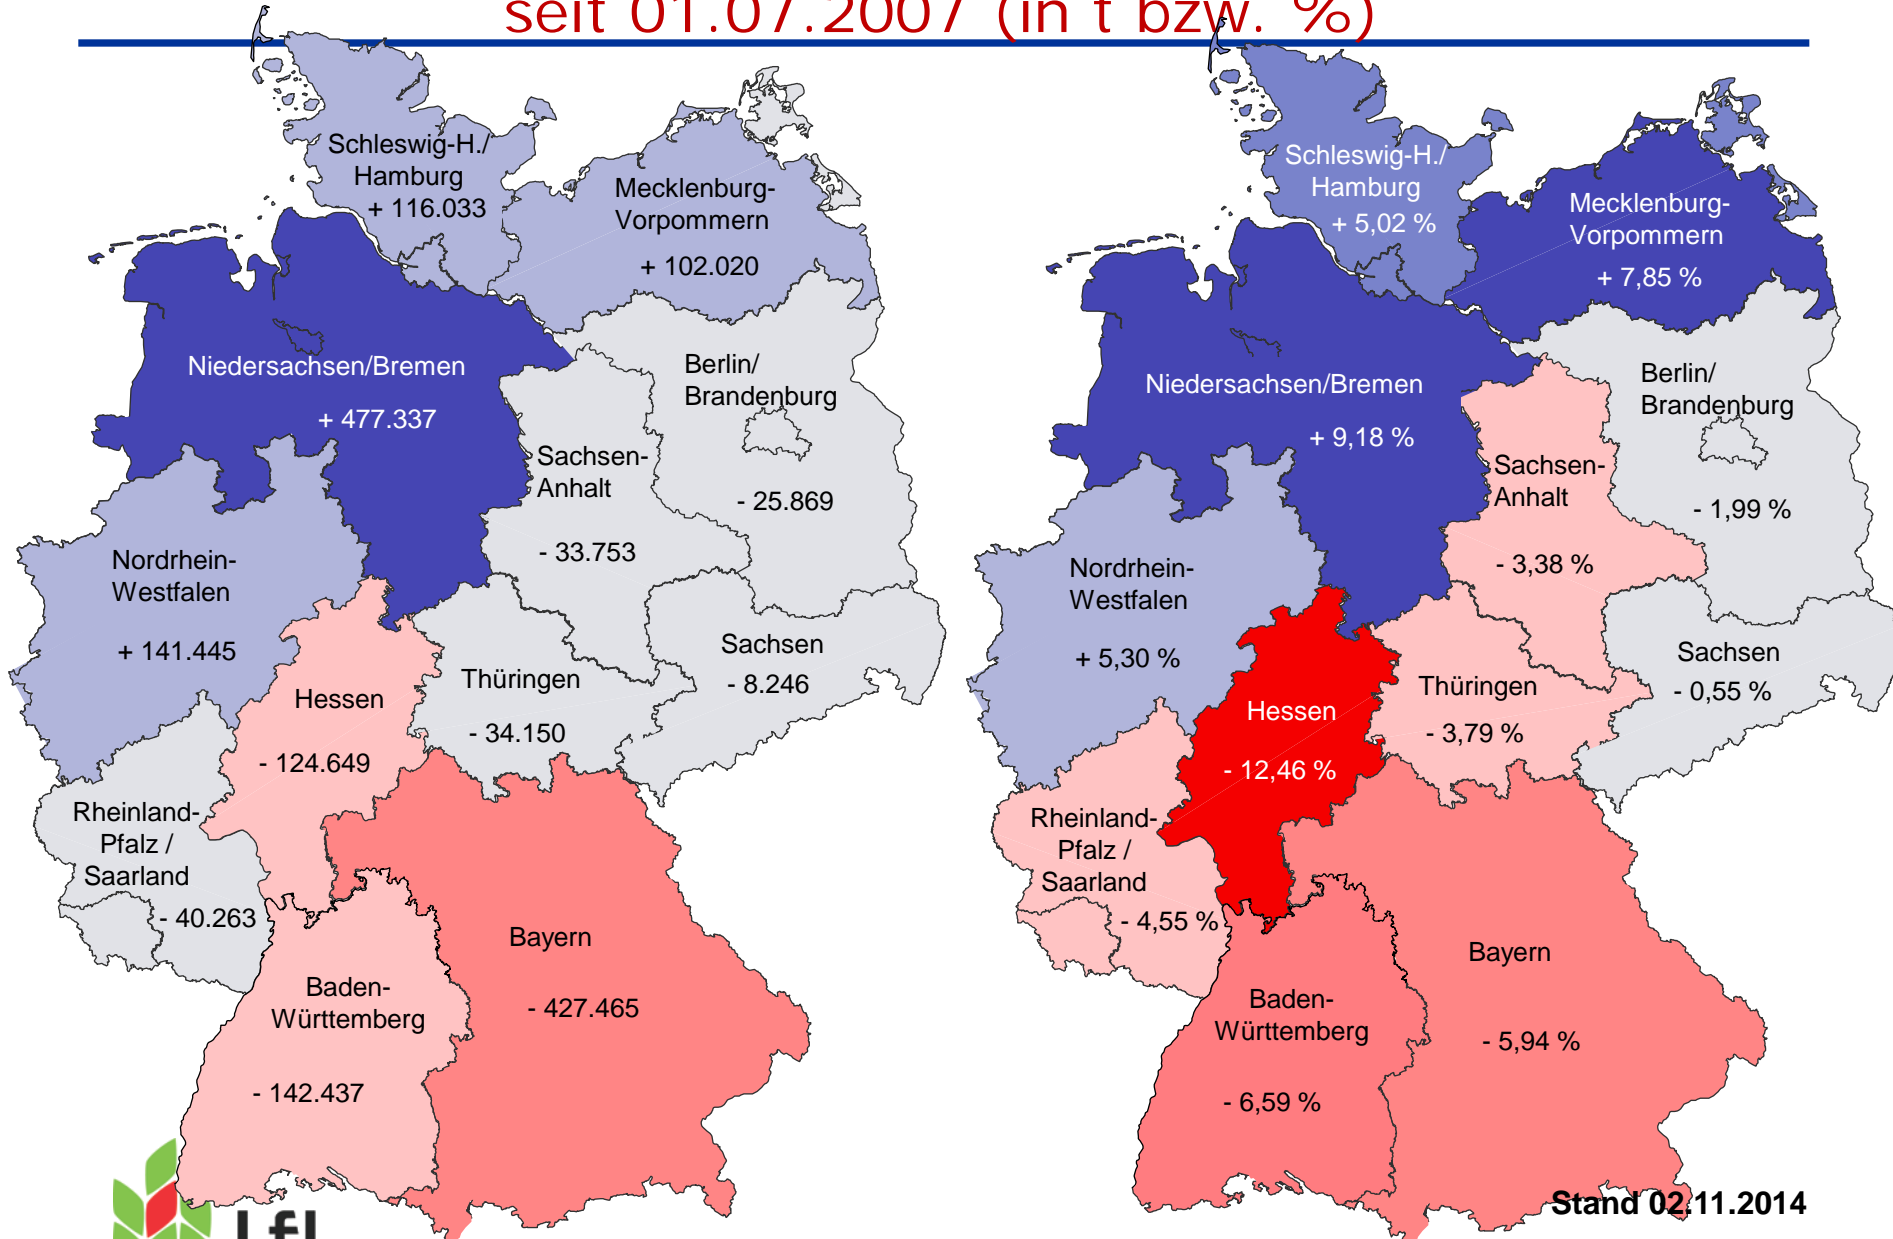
seit 01.07.2007 (in t bzw. %)

Schleswig-H./ Hamburg + 116.033

Mecklenburg-Vorpommern + 102.020

Niedersachsen/Bremen + 477.337

Berlin/ Brandenburg - 25.869

Sachsen-Anhalt - 33.753

Nordrhein-Westfalen + 141.445

Sachsen - 8.246

Thüringen - 34.150

Hessen - 124.649

Rheinland-Pfalz / Saarland - 40.263

Bayern - 427.465

Baden-Württemberg - 142.437

Schleswig-H./ Hamburg + 5,02 %

Mecklenburg-Vorpommern + 7,85 %

Niedersachsen/Bremen + 9,18 %

Berlin/ Brandenburg - 1,99 %

Sachsen-Anhalt - 3,38 %

Nordrhein-Westfalen + 5,30 %

Sachsen - 0,55 %

Thüringen - 3,79 %

Hessen - 12,46 %

Rheinland-Pfalz / Saarland - 4,55 %

Bayern - 5,94 %

Baden-Württemberg - 6,59 %

Stand 02.11.2014

LfL